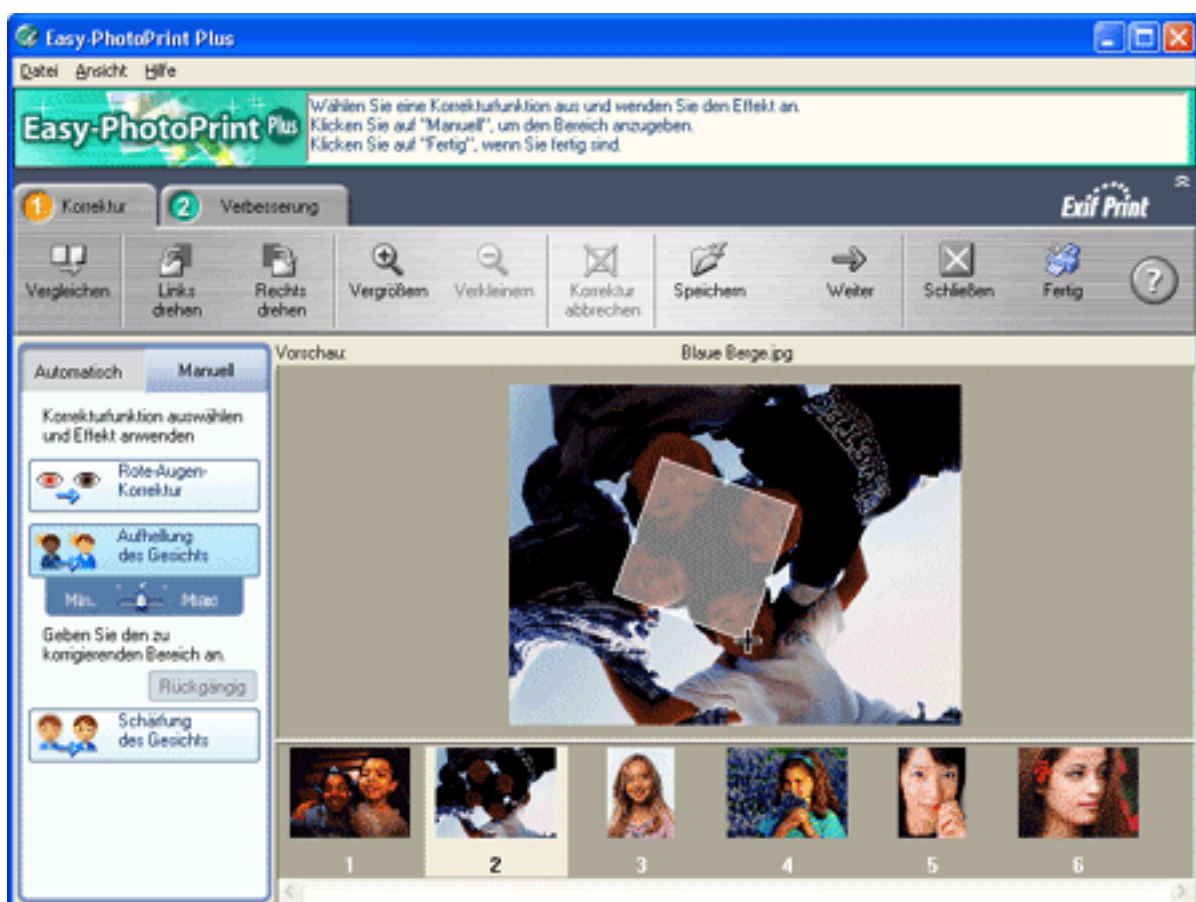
Easy-PhotoPrint Plus

Datei Ansicht Hilfe

Easy-PhotoPrint Plus

Wählen Sie eine Korrekturfunktion aus und wenden Sie den Effekt an.
Klicken Sie auf "Manuell", um den Bereich anzugeben.
Klicken Sie auf "Fertig", wenn Sie fertig sind.

1 Korrektur
2 Verbesserung

Exif Print

Vergleichen
Links drehen
Rechts drehen
Vergrößern
Verkleinern
Korrektur abbrechen
Speichern
Weiter
Schließen
Fertig
?

Automatisch
Manuell

Korrekturfunktion auswählen und Effekt anwenden

Rote-Augen-Korrektur

Aufhellung des Gesichts

Min.
Max.

Geben Sie den zu korrigierenden Bereich an.

Rückgängig

Schärfung des Gesichts

Vorschau:
Blaue Berge.jpg

1
2
3
4
5
6